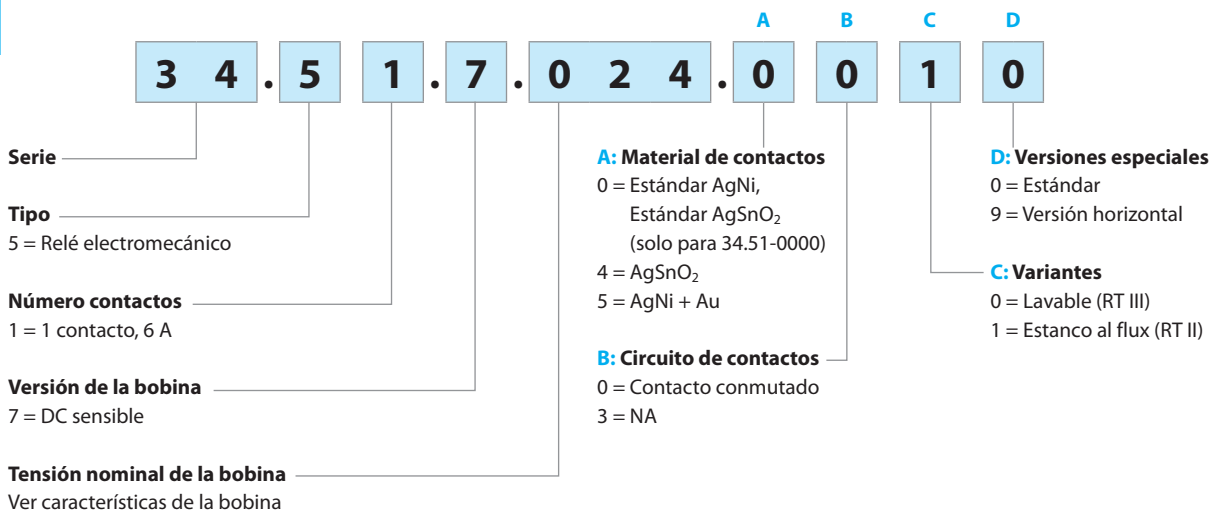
A B C D

3 4 . 5 1 . 7 . 0 2 4 . 0 0 1 0

Serie

Tipo
5 = Relé electromecánico

Número contactos
1 = 1 contacto, 6 A

Versión de la bobina
7 = DC sensible

Tensión nominal de la bobina
Ver características de la bobina

A: Material de contactos
0 = Estándar AgNi,
Estándar $AgSnO_2$
(solo para 34.51-0000)
4 = $AgSnO_2$
5 = AgNi + Au

B: Circuito de contactos
0 = Contacto conmutado
3 = NA

D: Versiones especiales
0 = Estándar
9 = Versión horizontal

C: Variantes
0 = Lavable (RT III)
1 = Estanco al flux (RT II)